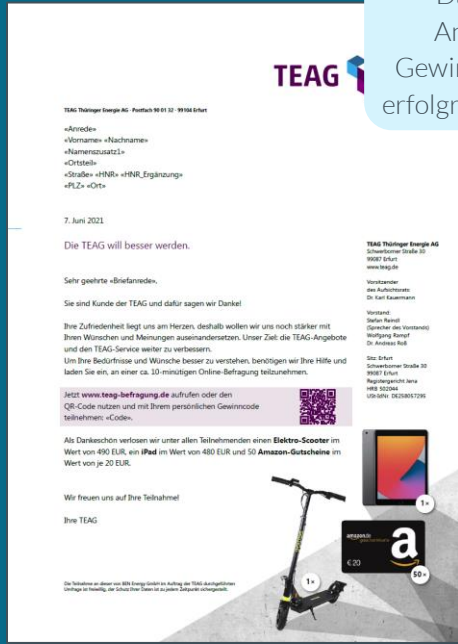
Di
An
Gewi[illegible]
erfolgr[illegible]

TEAG

TEAG Thüringer Energie AG · Postfach 90 01 32 · 99104 Erfurt

«Anrede»
«Vorname» «Nachname»
«Namenszusatz1»
«Ortsteil»
«Straße» «HNR» «HNR_Ergänzung»
«PLZ» «Ort»

7. Juni 2021

Die TEAG will besser werden.

Sehr geehrte «Briefanrede»,

Sie sind Kunde der TEAG und dafür sagen wir Danke!

Ihre Zufriedenheit liegt uns am Herzen, deshalb wollen wir uns noch stärker mit Ihren Wünschen und Meinungen auseinandersetzen. Unser Ziel: die TEAG-Angebote und den TEAG-Service weiter zu verbessern.
Um Ihre Bedürfnisse und Wünsche besser zu verstehen, benötigen wir Ihre Hilfe und laden Sie ein, an einer ca. 10-minütigen Online-Befragung teilzunehmen.

Jetzt www.teag-befragung.de aufrufen oder den QR-Code nutzen und mit Ihrem persönlichen Gewinncode teilnehmen: «Code».

Als Dankeschön verlosen wir unter allen Teilnehmenden einen Elektro-Scooter im Wert von 490 EUR, ein iPad im Wert von 480 EUR und 50 Amazon-Gutscheine im Wert von je 20 EUR.

Wir freuen uns auf Ihre Teilnahme!

Ihre TEAG

Die Teilnahme an dieser von BEN Energy GmbH im Auftrag der TEAG durchgeführten Umfrage ist freiwillig, der Schutz Ihrer Daten ist zu jedem Zeitpunkt sichergestellt.

TEAG Thüringer Energie AG
Schwerborner Straße 30
99087 Erfurt
www.teag.de

Vorsitzender des Aufsichtsrats:
Dr. Karl Kauermann

Vorstand:
Stefan Reindl
(Sprecher des Vorstands)
Wolfgang Rampf
Dr. Andreas Roß

Sitz: Erfurt
Schwerborner Straße 30
99087 Erfurt
Registergericht Jena
HRB 502044
USt-IdNr.: DE258057295

1×

amazon.de
€20

50×

1×